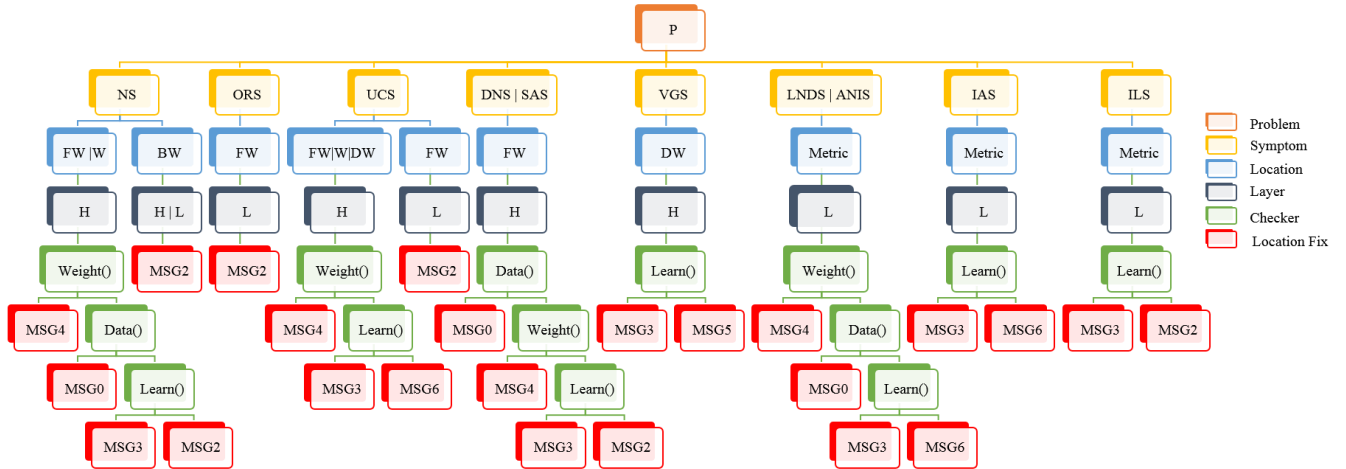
P

NS
FW |W
H
Weight()
MSG4
Data()
MSG0
Learn()
MSG3
MSG2
BW
H | L
MSG2

ORS
FW
L
MSG2

UCS
FW|W|DW
H
Weight()
MSG4
Learn()
MSG3
MSG6
FW
L
MSG2

DNS | SAS
FW
H
Data()
MSG0
Weight()
MSG4
Learn()
MSG3
MSG2

VGS
DW
H
Learn()
MSG3
MSG5

LNDS | ANIS
Metric
L
Weight()
MSG4
Data()
MSG0
Learn()
MSG3
MSG6

IAS
Metric
L
Learn()
MSG3
MSG6

ILS
Metric
L
Learn()
MSG3
MSG2

Problem
Symptom
Location
Layer
Checker
Location Fix